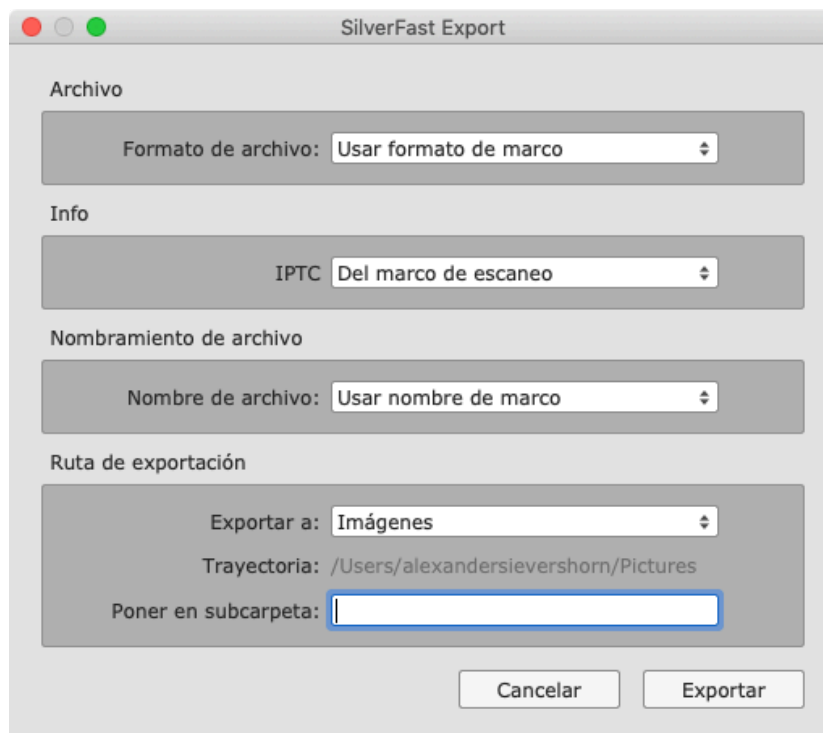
SilverFast Export

Archivo

Formato de archivo: Usar formato de marco

Info

IPTC Del marco de escaneo

Nombramiento de archivo

Nombre de archivo: Usar nombre de marco

Ruta de exportación

Exportar a: Imágenes

Trayectoria: /Users/alexandersievershorn/Pictures

Poner en subcarpeta:

Cancelar

Exportar